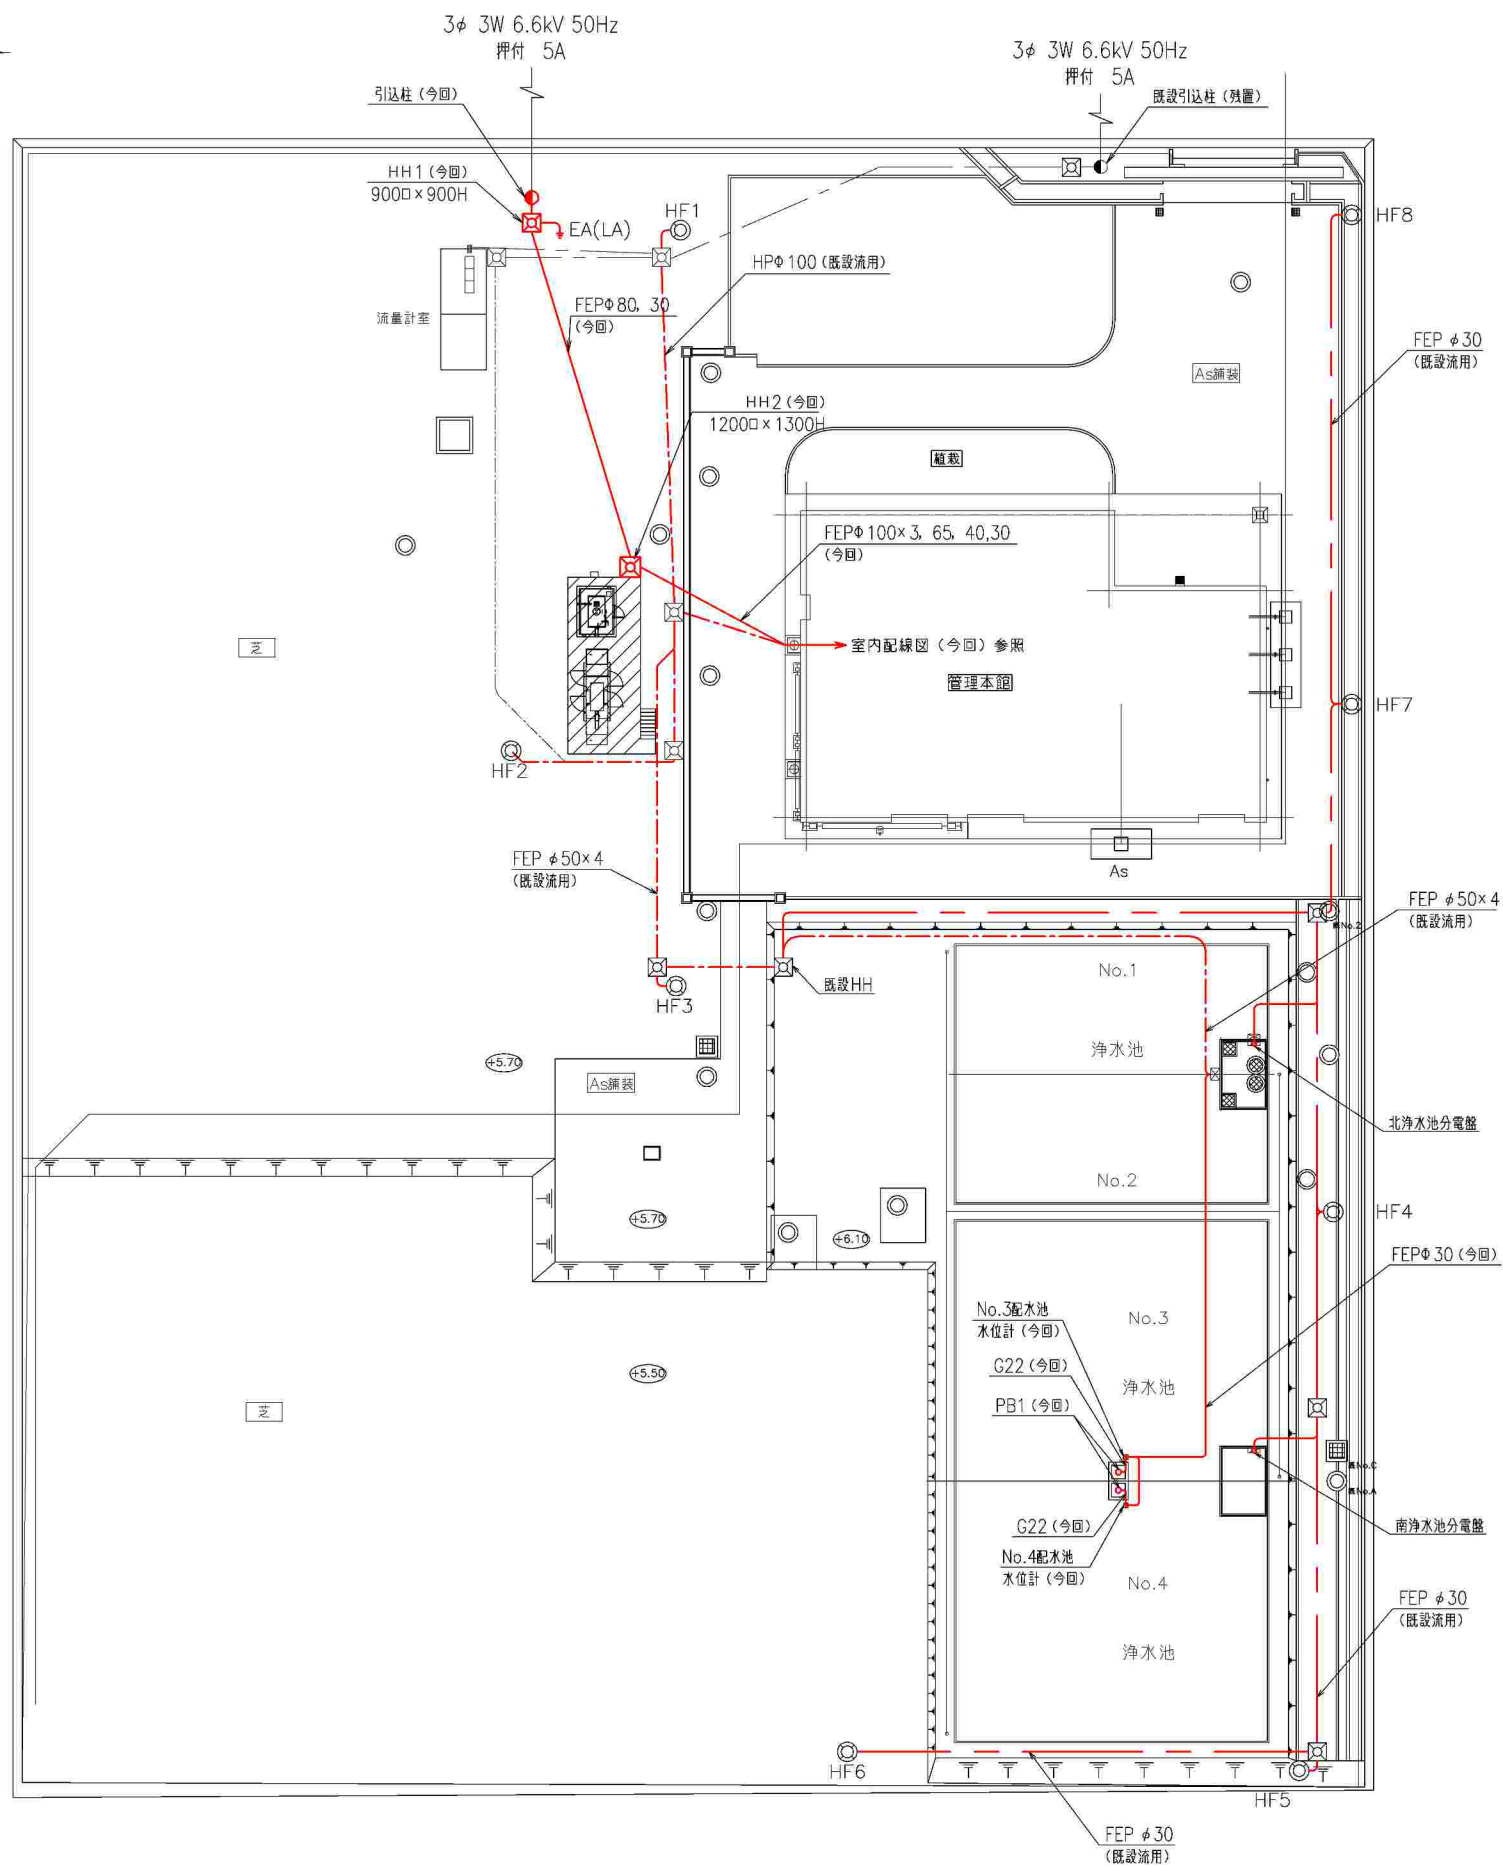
3φ 3W 6.6kV 50Hz
押付 5A

3φ 3W 6.6kV 50Hz
押付 5A

引込柱（今回）

既設引込柱（残置）

HH1（今回）
900□×900H

EA(LA)

HF1

HF8

HP$\Phi$100（既設流用）

流量計室

FEP$\Phi$80, 30
（今回）

FEP φ30
（既設流用）

As舗装

HH2（今回）
1200□×1300H

植栽

FEP$\Phi$100×3, 65, 40,30
（今回）

室内配線図（今回）参照

管理本館

芝

HF7

HF2

As

FEP φ50×4
（既設流用）

FEP φ50×4
（既設流用）

No.1

既設HH

HF3

浄水池

+5.70

As舗装

北浄水池分電盤

No.2

+5.70

+6.10

HF4

FEP$\Phi$30（今回）

No.3配水池
水位計（今回）

No.3

G22（今回）

浄水池

PB1（今回）

+5.50

芝

南浄水池分電盤

G22（今回）

No.4配水池
水位計（今回）

No.4

FEP φ30
（既設流用）

浄水池

HF6

HF5

FEP φ30
（既設流用）